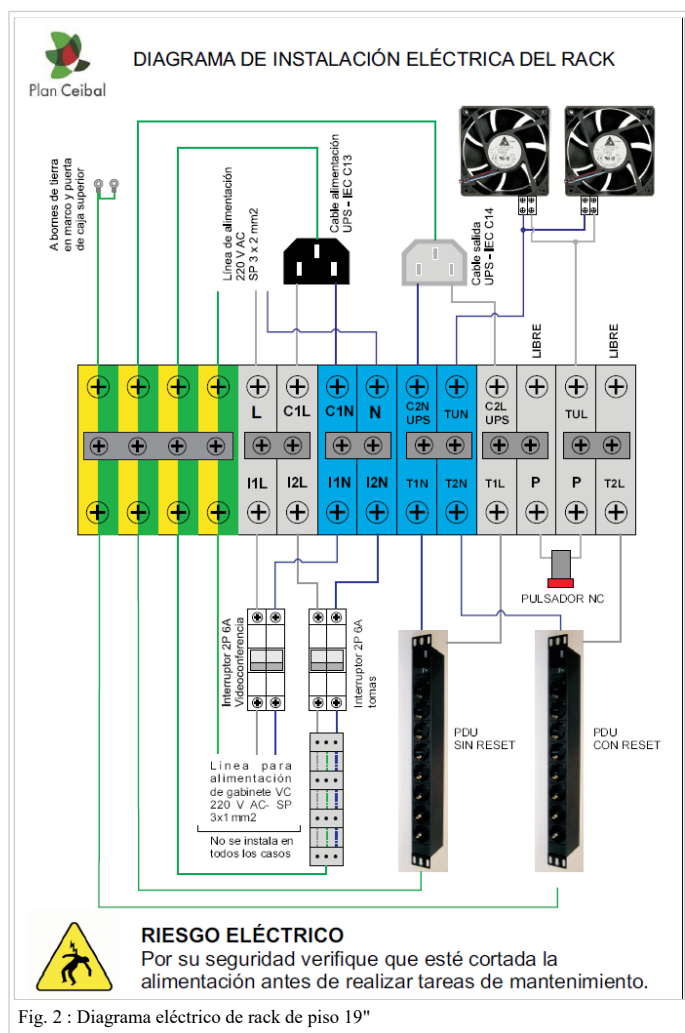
Plan Ceibal

DIAGRAMA DE INSTALACIÓN ELÉCTRICA DEL RACK

A bornes de tierra en marco y puerta de caja superior

Línea de alimentación 220 V AC SP 3 x 2 mm2

Cable alimentación UPS - IEC C13

Cable salida UPS - IEC C14

LIBRE

LIBRE

L
C1L
C1N
N
C2N UPS
TUN
C2L UPS
TUL

I1L
I2L
I1N
I2N
T1N
T2N
T1L
P
P
T2L

PULSADOR NC

Interruptor 2P 6A Videoconferencia

Interruptor 2P 6A tomas

Linea para alimentación de gabinete VC 220 V AC- SP 3x1 mm2

No se instala en todos los casos

PDU SIN RESET

PDU CON RESET

RIESGO ELÉCTRICO
Por su seguridad verifique que esté cortada la alimentación antes de realizar tareas de mantenimiento.

Fig. 2 : Diagrama eléctrico de rack de piso 19"